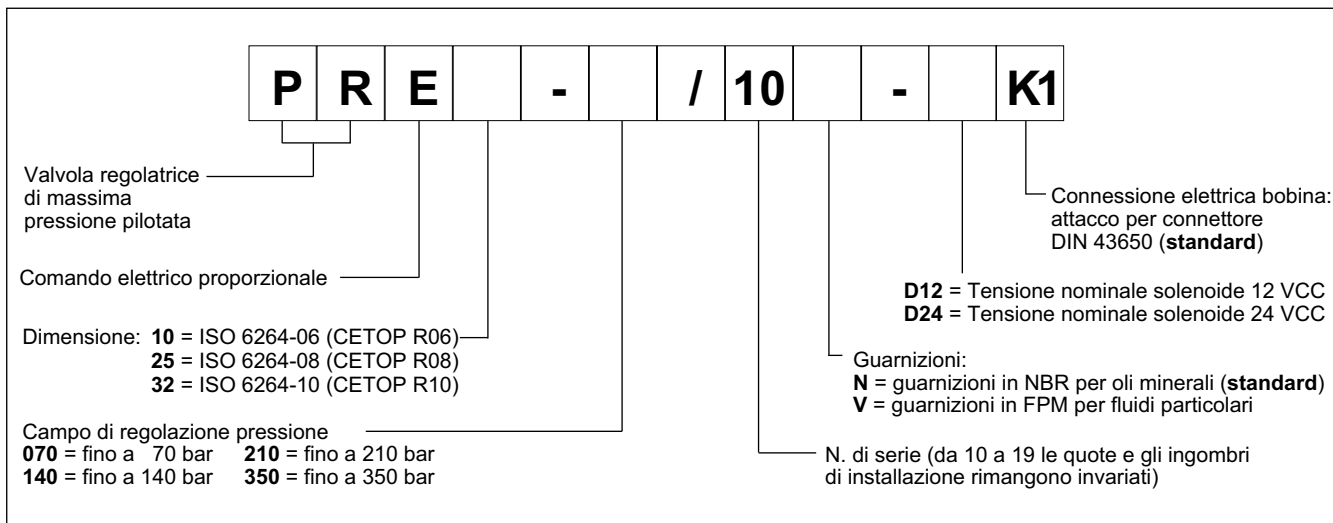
P R E - / 10 - K1

Valvola regolatrice di massima pressione pilotata

Comando elettrico proporzionale

Dimensione: **10** = ISO 6264-06 (CETOP R06)
**25** = ISO 6264-08 (CETOP R08)
**32** = ISO 6264-10 (CETOP R10)

Campo di regolazione pressione
**070** = fino a 70 bar **210** = fino a 210 bar
**140** = fino a 140 bar **350** = fino a 350 bar

Connessione elettrica bobina: attacco per connettore DIN 43650 (**standard**)

**D12** = Tensione nominale solenoide 12 VCC
**D24** = Tensione nominale solenoide 24 VCC

Guarnizioni:
**N** = guarnizioni in NBR per oli minerali (**standard**)
**V** = guarnizioni in FPM per fluidi particolari

N. di serie (da 10 a 19 le quote e gli ingombri di installazione rimangono invariati)